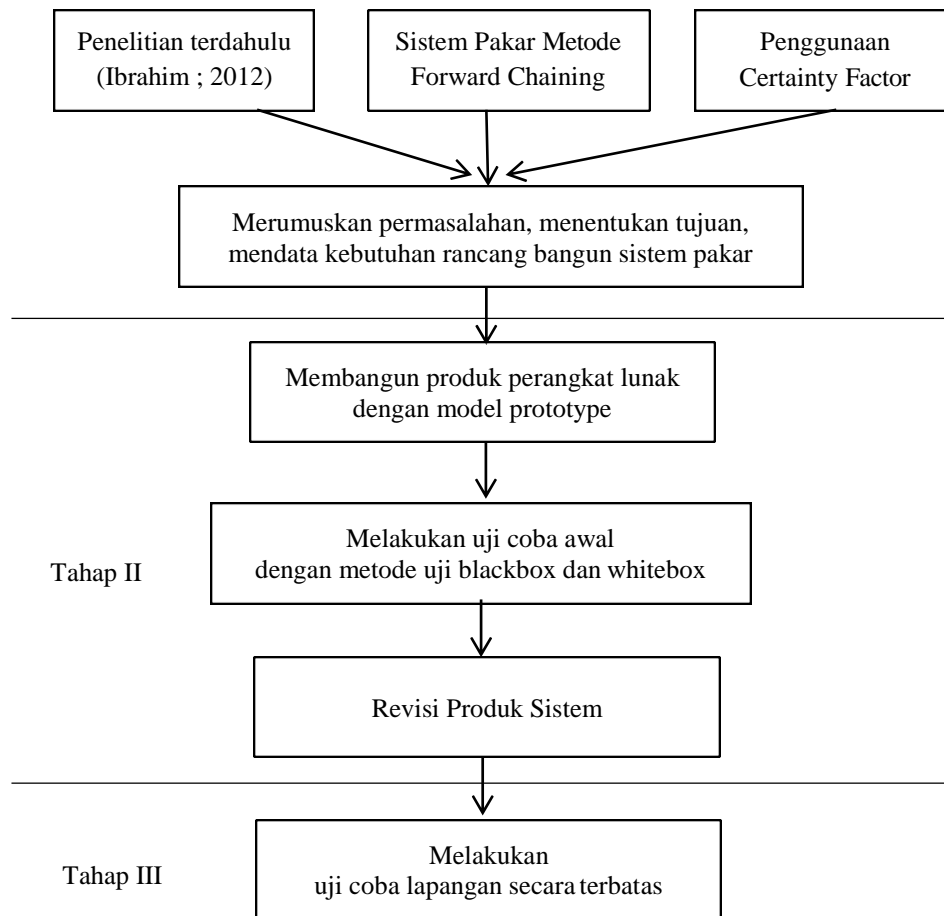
Penelitian terdahulu (Ibrahim ; 2012)

Sistem Pakar Metode Forward Chaining

Penggunaan Certainty Factor

Merumuskan permasalahan, menentukan tujuan, mendata kebutuhan rancang bangun sistem pakar

Membangun produk perangkat lunak dengan model prototype

Tahap II

Melakukan uji coba awal dengan metode uji blackbox dan whitebox

Revisi Produk Sistem

Tahap III

Melakukan uji coba lapangan secara terbatas